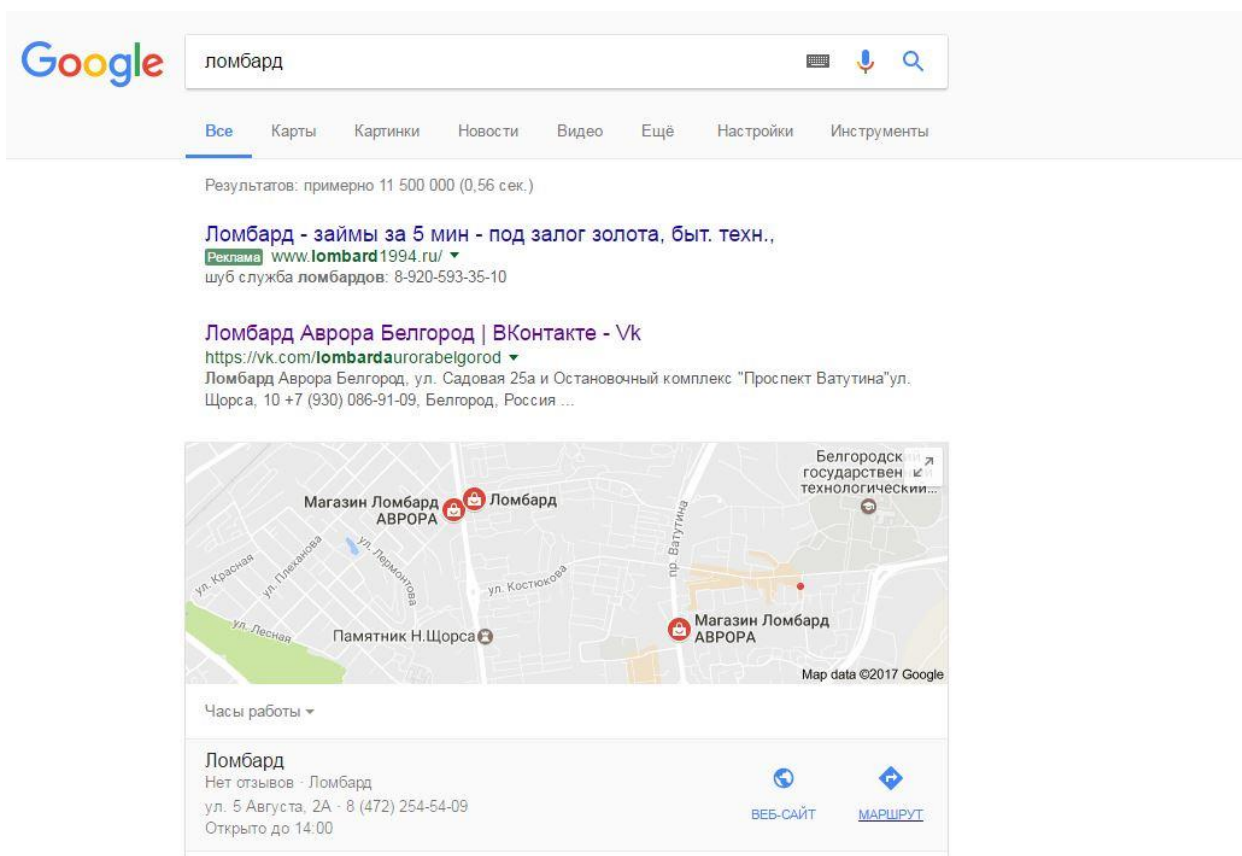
Google

ломбард

Все Карты Картинки Новости Видео Ещё Настройки Инструменты

Результатов: примерно 11 500 000 (0,56 сек.)

Ломбард - займы за 5 мин - под залог золота, быт. техн.,
Реклама www.lombard1994.ru/ ▾
шуб служба ломбардов: 8-920-593-35-10

Ломбард Аврора Белгород | ВКонтакте - Vk
https://vk.com/lombardaurorabelgorod ▾
Ломбард Аврора Белгород, ул. Садовая 25а и Остановочный комплекс "Проспект Ватутина"ул. Щорса, 10 +7 (930) 086-91-09, Белгород, Россия ...

Белгородск государствен технологически...
Магазин Ломбард АВРОРА
Ломбард
пр. Ватутина
ул. Красная
ул. Плеханова
ул. Лермонтова
ул. Костюкова
ул. Лесная
Памятник Н.Щорса
Магазин Ломбард АВРОРА
Map data ©2017 Google

Часы работы ▾

Ломбард
Нет отзывов · Ломбард
ул. 5 Августа, 2А · 8 (472) 254-54-09
Открыто до 14:00

ВЕБ-САЙТ МАРШРУТ